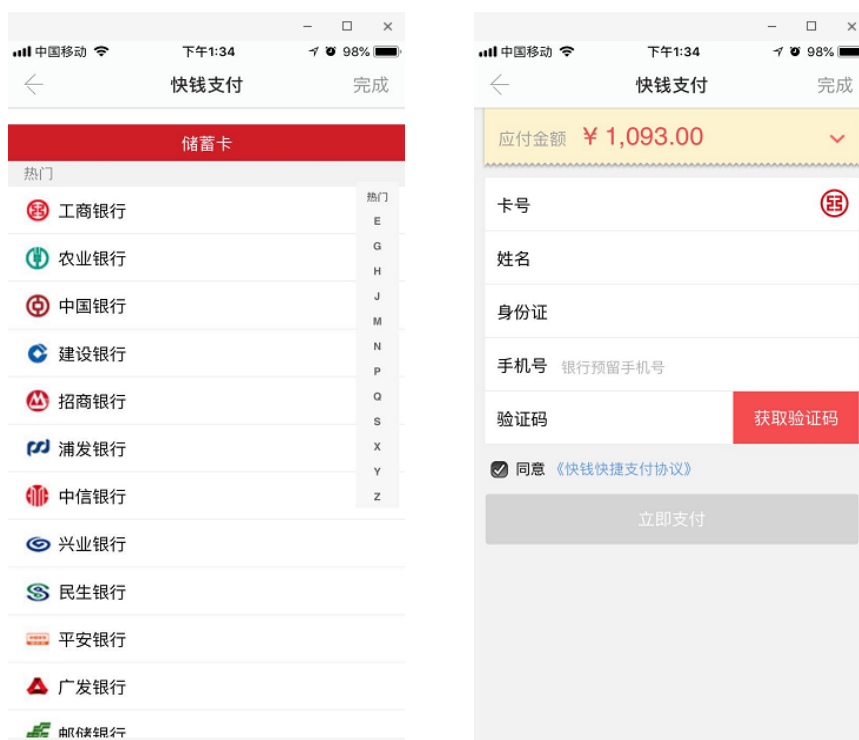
– □ ×

中国移动 下午1:34 98%

快钱支付 完成

储蓄卡

热门

工商银行

农业银行

中国银行

建设银行

招商银行

浦发银行

中信银行

兴业银行

民生银行

平安银行

广发银行

邮储银行

热门
E
G
H
J
M
N
P
Q
S
X
Y
Z

– □ ×

中国移动 下午1:34 98%

快钱支付 完成

应付金额 ￥1,093.00

卡号

姓名

身份证

手机号 银行预留手机号

验证码 获取验证码

同意《快钱快捷支付协议》

立即支付